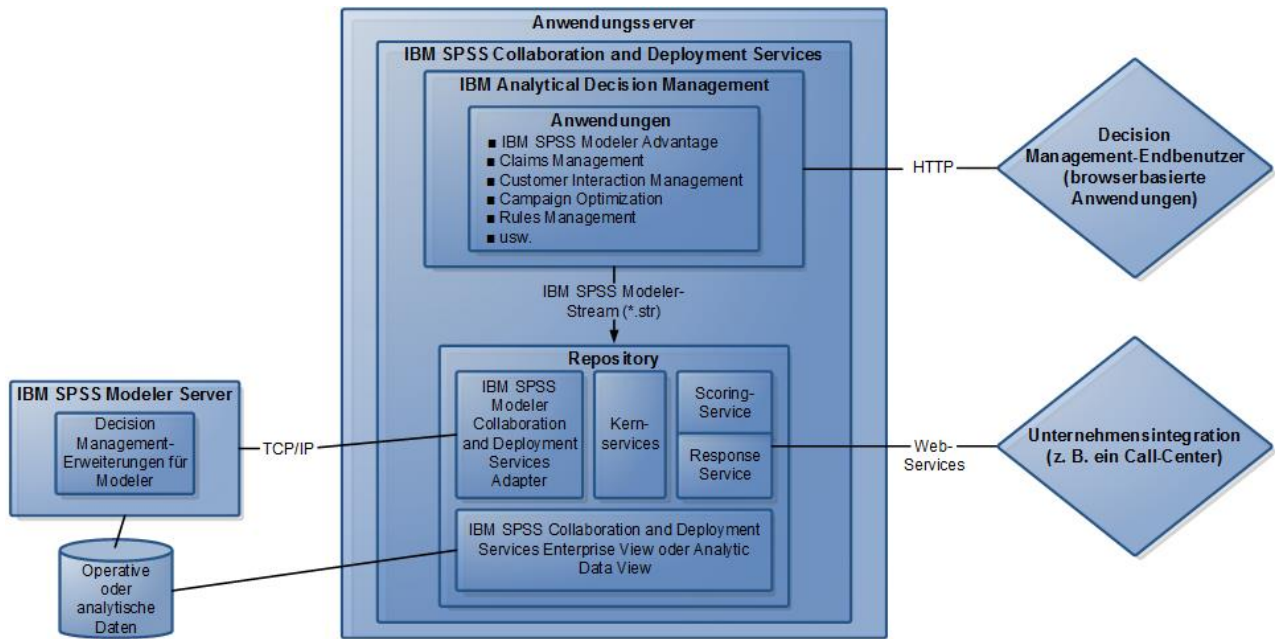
Anwendungsserver

IBM SPSS Collaboration and Deployment Services

IBM Analytical Decision Management

Anwendungen
■ IBM SPSS Modeler Advantage
■ Claims Management
■ Customer Interaction Management
■ Campaign Optimization
■ Rules Management
■ usw.

HTTP

Decision Management-Endbenutzer (browserbasierte Anwendungen)

IBM SPSS Modeler-Stream (*.str)

Repository

IBM SPSS Modeler Collaboration and Deployment Services Adapter

Kernservices

Scoring-Service

Response Service

IBM SPSS Collaboration and Deployment Services Enterprise View oder Analytic Data View

IBM SPSS Modeler Server

Decision Management-Erweiterungen für Modeler

TCP/IP

Web-Services

Unternehmensintegration (z. B. ein Call-Center)

Operative oder analytische Daten